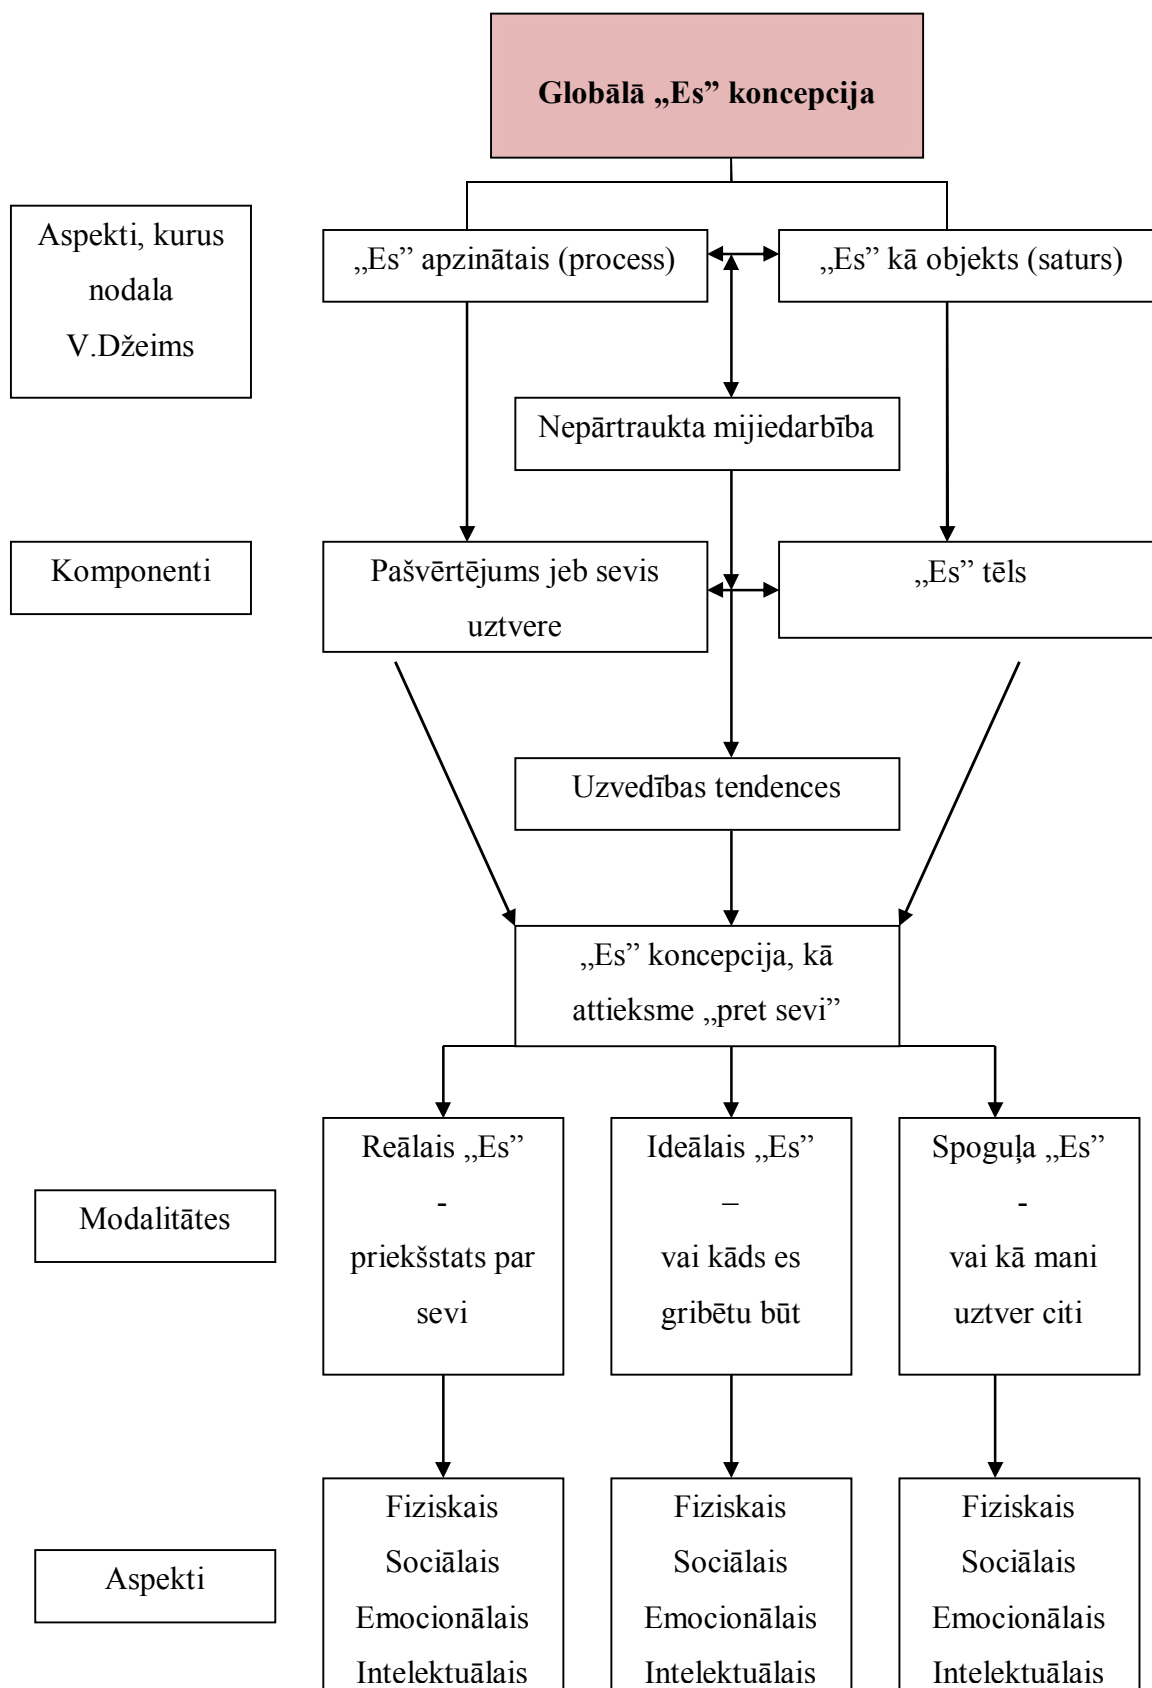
Globālā „Es" koncepcija

Aspekti, kurus nodala V.Džeims

„Es" apzinātais (process)

„Es" kā objekts (saturs)

Nepārtraukta mijiedarbība

Komponenti

Pašvērtējums jeb sevis uztvere

„Es" tēls

Uzvedības tendences

„Es" koncepcija, kā attieksme „pret sevi"

Modalitātes

Reālais „Es" - priekšstats par sevi

Ideālais „Es" – vai kāds es gribētu būt

Spoguļa „Es" - vai kā mani uztver citi

Aspekti

Fiziskais
Sociālais
Emocionālais
Intelektuālais

Fiziskais
Sociālais
Emocionālais
Intelektuālais

Fiziskais
Sociālais
Emocionālais
Intelektuālais